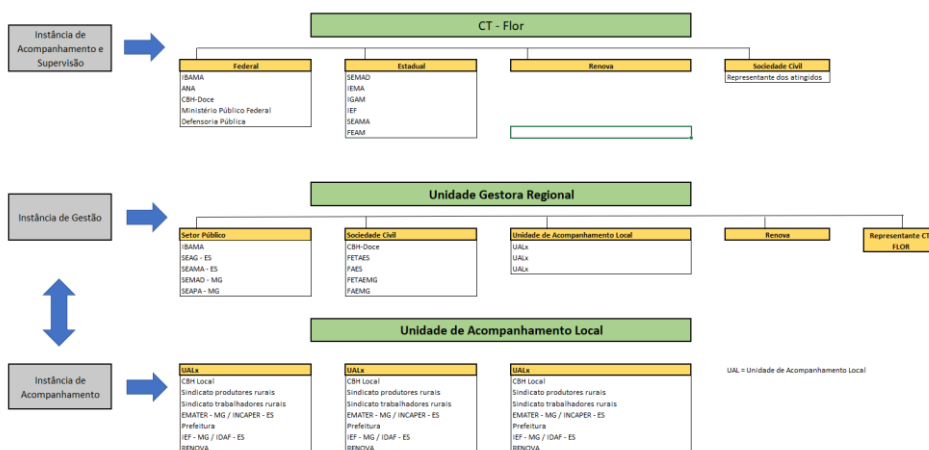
Instância de Acompanhamento e Supervisão

CT - Flor

| Federal |
|---|
| IBAMA |
| ANA |
| CBH-Doce |
| Ministério Público Federal |
| Defensoria Pública |

| Estadual |
|---|
| SEMAD |
| IEMA |
| IGAM |
| IEF |
| SEAMA |
| FEAM |

| Renova |
|---|

| Sociedade Civil |
|---|
| Representante dos atingidos |

Instância de Gestão

Unidade Gestora Regional

| Setor Público |
|---|
| IBAMA |
| SEAG - ES |
| SEAMA - ES |
| SEMAD - MG |
| SEAPA - MG |

| Sociedade Civil |
|---|
| CBH-Doce |
| FETAES |
| FAES |
| FETAEMG |
| FAEMG |

| Unidade de Acompanhamento Local |
|---|
| UALx |
| UALx |
| UALx |

| Renova |
|---|

Representante CT FLOR

Unidade de Acompanhamento Local

Instância de Acompanhamento

| UALx |
|---|
| CBH Local |
| Sindicato produtores rurais |
| Sindicato trabalhadores rurais |
| EMATER - MG / INCAPER - ES |
| Prefeitura |
| IEF - MG / IDAF - ES |
| RENOVA |

| UALx |
|---|
| CBH Local |
| Sindicato produtores rurais |
| Sindicato trabalhadores rurais |
| EMATER - MG / INCAPER - ES |
| Prefeitura |
| IEF - MG / IDAF - ES |
| RENOVA |

| UALx |
|---|
| CBH Local |
| Sindicato produtores rurais |
| Sindicato trabalhadores rurais |
| EMATER - MG / INCAPER - ES |
| Prefeitura |
| IEF - MG / IDAF - ES |
| RENOVA |

UAL = Unidade de Acompanhamento Local